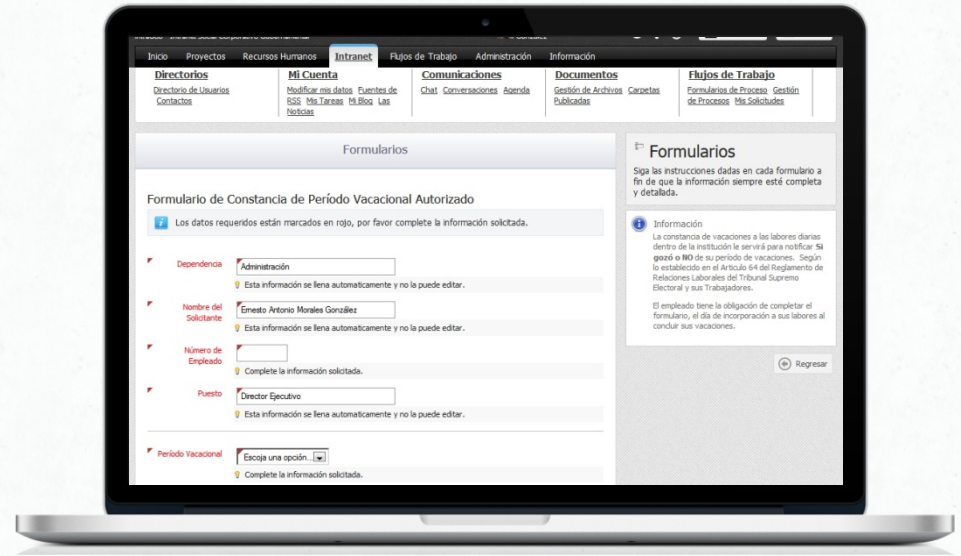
Inicio Proyectos Recursos Humanos Intranet Flujos de Trabajo Administración Información

Directorios
Directorio de Usuarios Contactos

Mi Cuenta
Modificar mis datos Fuentes de RSS Mis Tareas Mi Blog Las Noticias

Comunicaciones
Chat Conversaciones Agenda

Documentos
Gestión de Archivos Carpetas Publicadas

Flujos de Trabajo
Formularios de Proceso Gestión de Procesos Mis Solicitudes

Formularios

Formulario de Constancia de Período Vacacional Autorizado

Los datos requeridos están marcados en rojo, por favor complete la información solicitada.

Dependencia
Administración
Esta información se llena automaticamente y no la puede editar.

Nombre del Solicitante
Ernesto Antonio Morales González
Esta información se llena automaticamente y no la puede editar.

Número de Empleado
Complete la información solicitada.

Puesto
Director Ejecutivo
Esta información se llena automaticamente y no la puede editar.

Período Vacacional
Escoja una opción...
Complete la información solicitada.

Formularios
Siga las instrucciones dadas en cada formulario a fin de que la información siempre esté completa y detallada.

Información
La constancia de vacaciones a las labores diarias dentro de la institución le servirá para notificar Si gozó o NO de su período de vacaciones. Según lo establecido en el Artículo 64 del Reglamento de Relaciones Laborales del Tribunal Supremo Electoral y sus Trabajadores.

El empleado tiene la obligación de completar el formulario, el día de incorporación a sus labores al concluir sus vacaciones.

Regresar